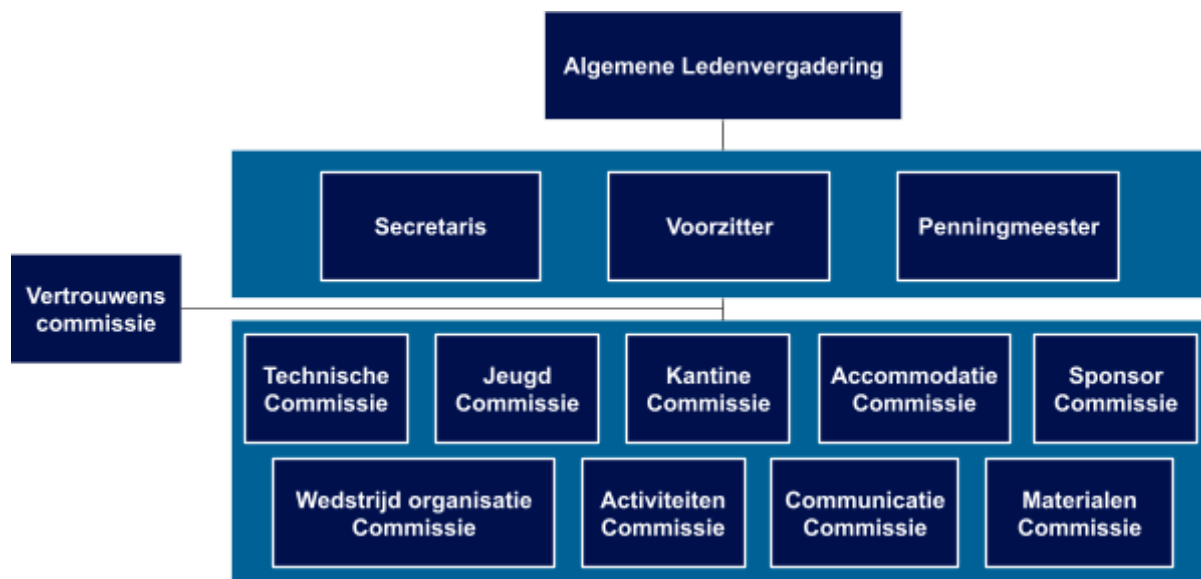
Algemene Ledenvergadering

Secretaris

Voorzitter

Penningmeester

Vertrouwens commissie

Technische Commissie

Jeugd Commissie

Kantine Commissie

Accommodatie Commissie

Sponsor Commissie

Wedstrijd organisatie Commissie

Activiteiten Commissie

Communicatie Commissie

Materialen Commissie